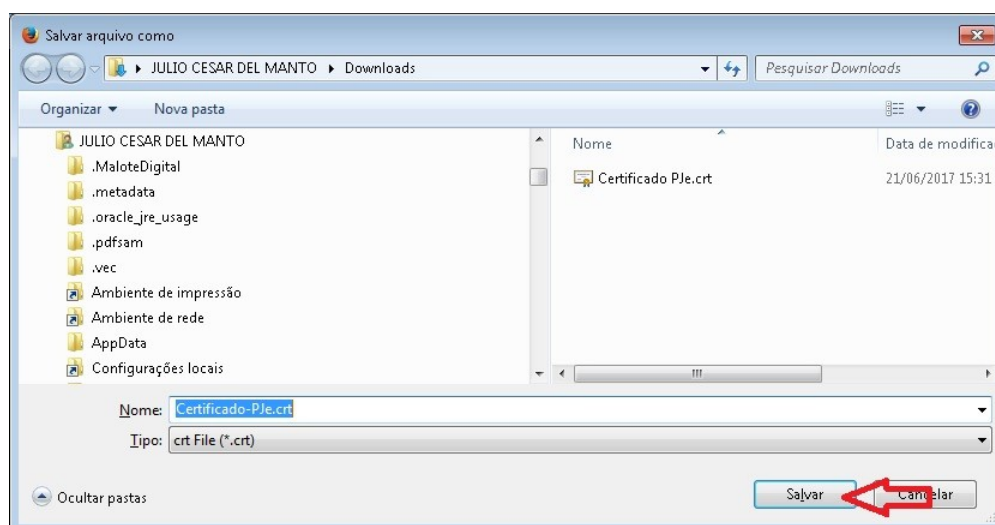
Salvar arquivo como

▸ JULIO CESAR DEL MANTO ▸ Downloads

Pesquisar Downloads

Organizar ▾ Nova pasta

JULIO CESAR DEL MANTO
.MaloteDigital
.metadata
.oracle_jre_usage
.pdfsam
.vec
Ambiente de impressão
Ambiente de rede
AppData
Configurações locais

| Nome | Data de modifica |
|---|---|
| Certificado PJe.crt | 21/06/2017 15:31 |

Nome: Certificado-PJe.crt
Tipo: crt File (*.crt)

Ocultar pastas

Salvar Cancelar